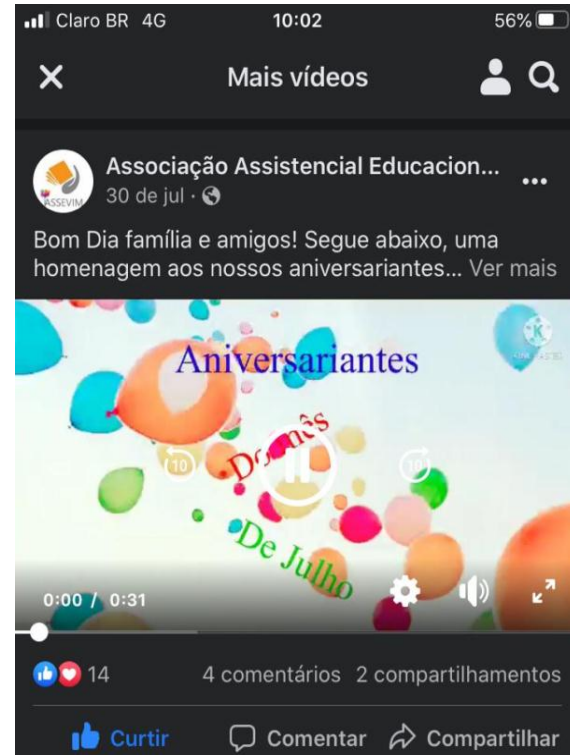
Claro BR 4G 10:02 56%

Mais vídeos

Associação Assistencial Educacion...
30 de jul ·

ASSEVIM

Bom Dia família e amigos! Segue abaixo, uma homenagem aos nossos aniversariantes... Ver mais

Aniversariantes
Do mês
De Julho

10 10

0:00 / 0:31

14 4 comentários 2 compartilhamentos

Curtir Comentar Compartilhar